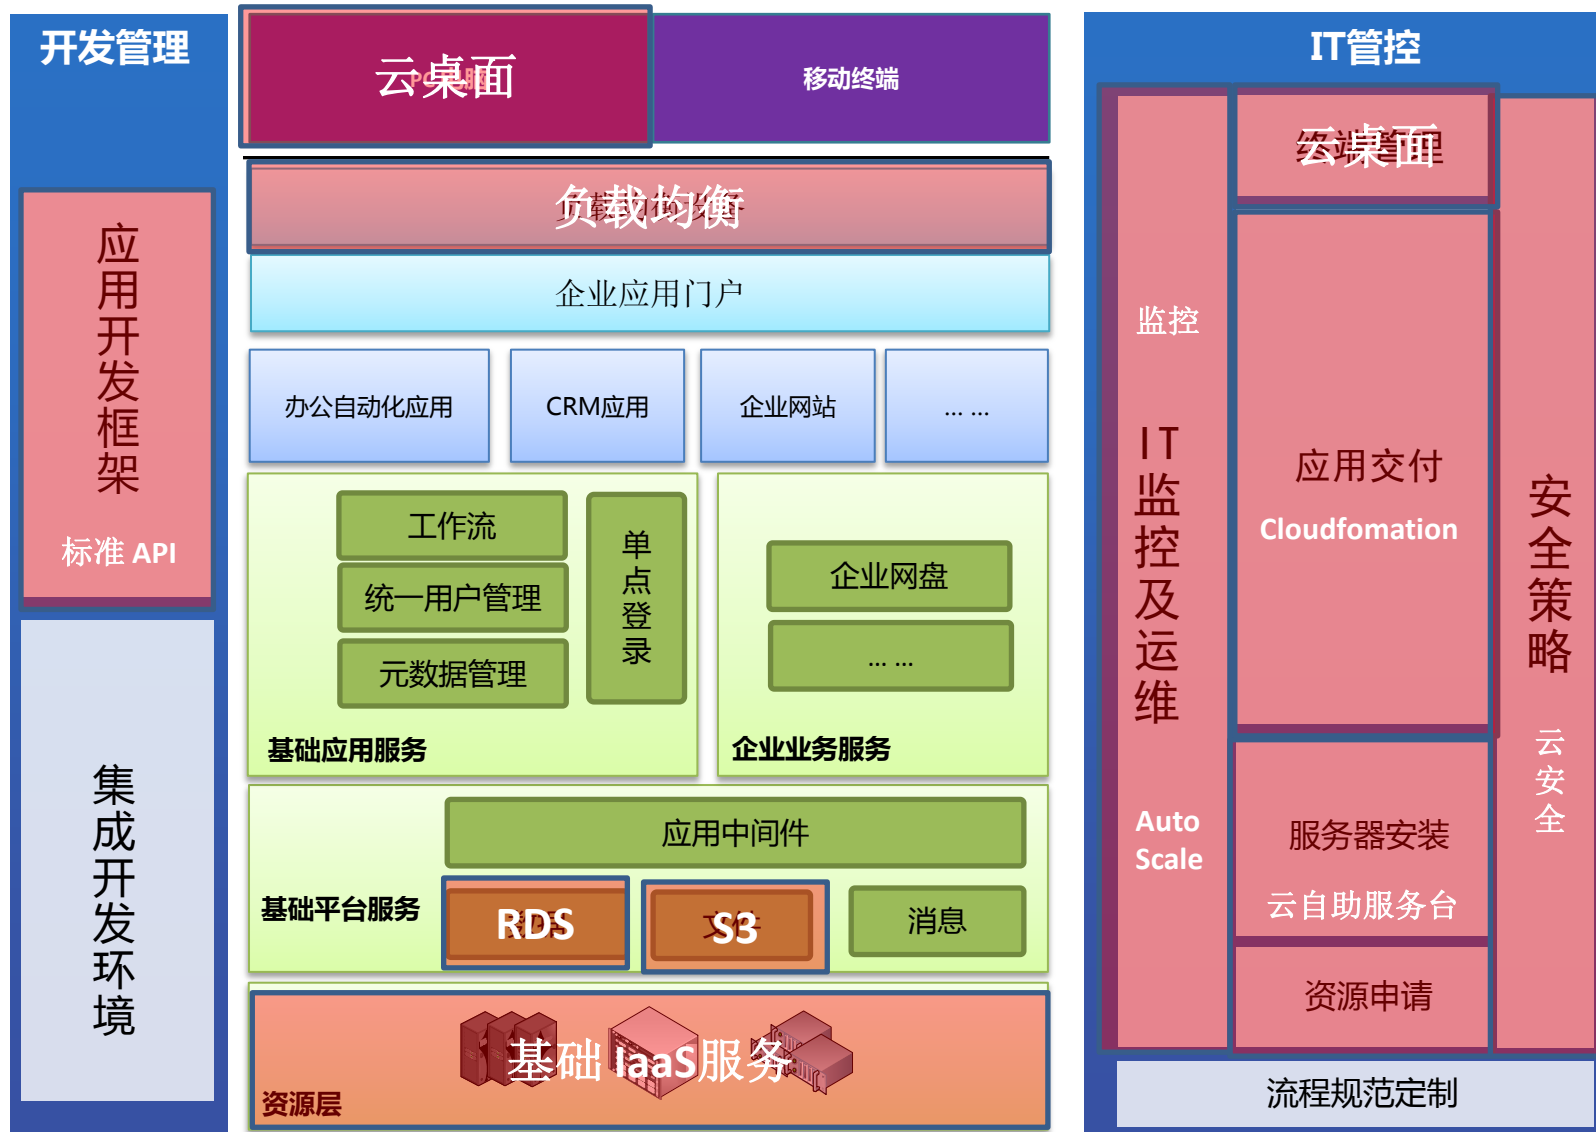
开发管理

应用开发框架

标准 API

集成开发环境

云桌面

移动终端

负载均衡

企业应用门户

办公自动化应用

CRM应用

企业网站

… …

工作流

统一用户管理

元数据管理

单点登录

基础应用服务

企业网盘

… …

企业业务服务

应用中间件

基础平台服务

RDS

S3

消息

基础 IaaS服务

资源层

IT管控

监控

IT监控及运维

Auto Scale

云桌面

应用交付

Cloudfomation

服务器安装

云自助服务台

资源申请

安全策略

云安全

流程规范定制